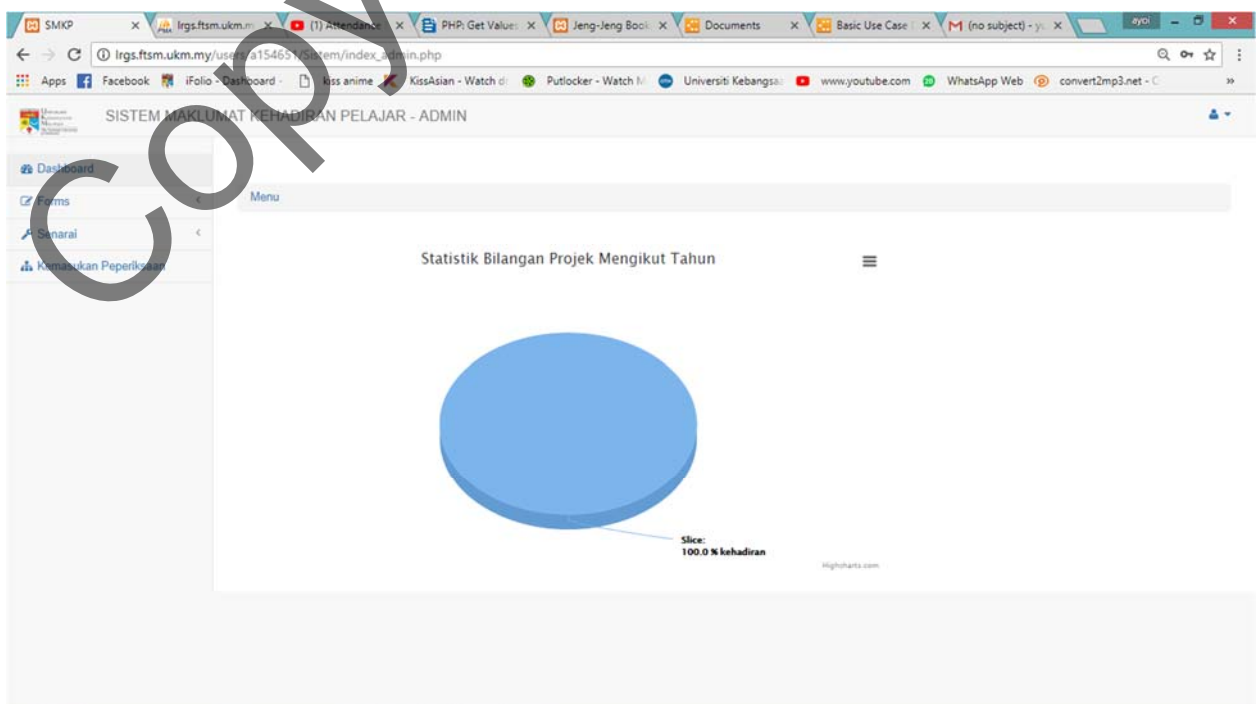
SMKP × lrgs.ftsm.ukm.m × (1) Attendance × PHP: Get Value × Jeng-Jeng Book × Documents × Basic Use Case × (no subject) - y × ayoi

lrgs.ftsm.ukm.my/users/a154651/Sistem/index_admin.php

Apps Facebook iFolio - Dashboard - kiss anime KissAsian - Watch d Putlocker - Watch M Universiti Kebangsa www.youtube.com WhatsApp Web convert2mp3.net - C »

SISTEM MAKLUMAT KEHADIRAN PELAJAR - ADMIN

Dashboard
Forms
Senarai
Kemasukan Peperiksaan

Menu

Statistik Bilangan Projek Mengikut Tahun

Slice:
100.0 % kehadiran

Highcharts.com

Copy